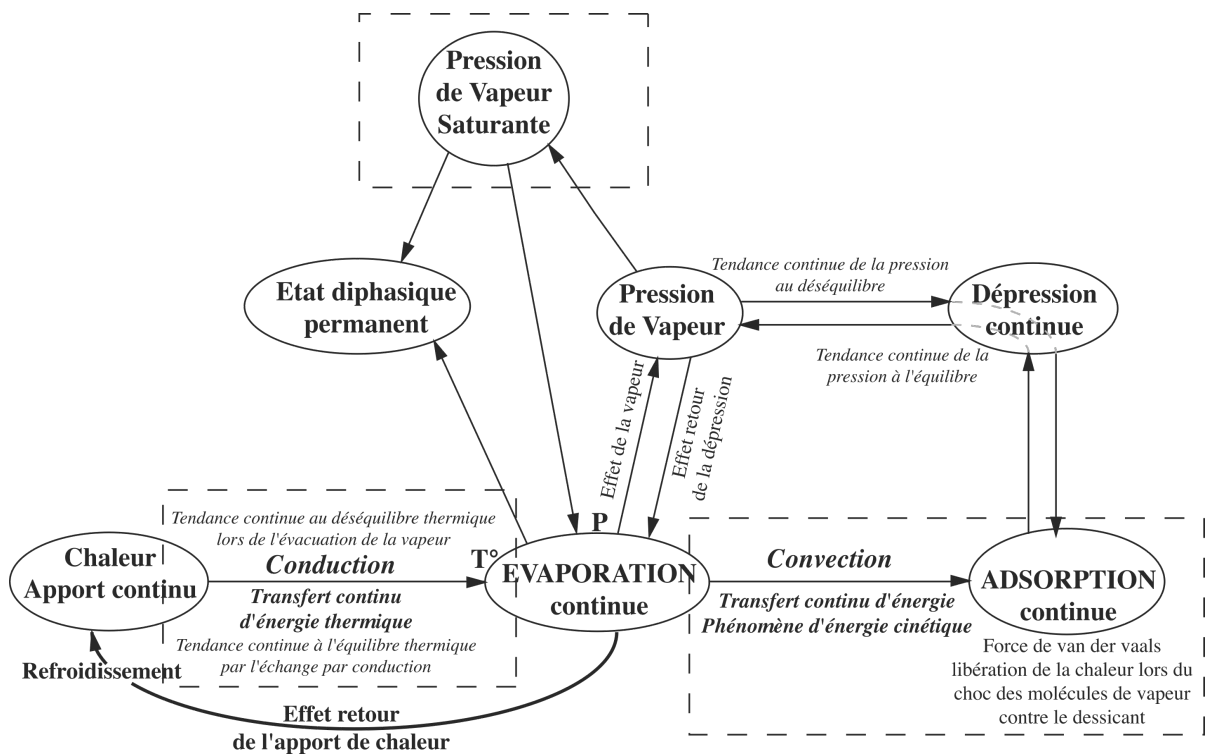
Pression de Vapeur Saturante

Etat diphasique permanent

Pression de Vapeur

Tendance continue de la pression au déséquilibre

Dépression continue

Tendance continue de la pression à l'équilibre

Effet de la vapeur

Effet retour de la dépression

P

Tendance continue au déséquilibre thermique lors de l'évacuation de la vapeur

Chaleur Apport continu

Conduction

T°

EVAPORATION continue

Convection

ADSORPTION continue

Transfert continu d'énergie thermique

Tendance continue à l'équilibre thermique par l'échange par conduction

Transfert continu d'énergie Phénomène d'énergie cinétique

Force de van der vaals libération de la chaleur lors du choc des molécules de vapeur contre le dessicant

Refroidissement

Effet retour de l'apport de chaleur